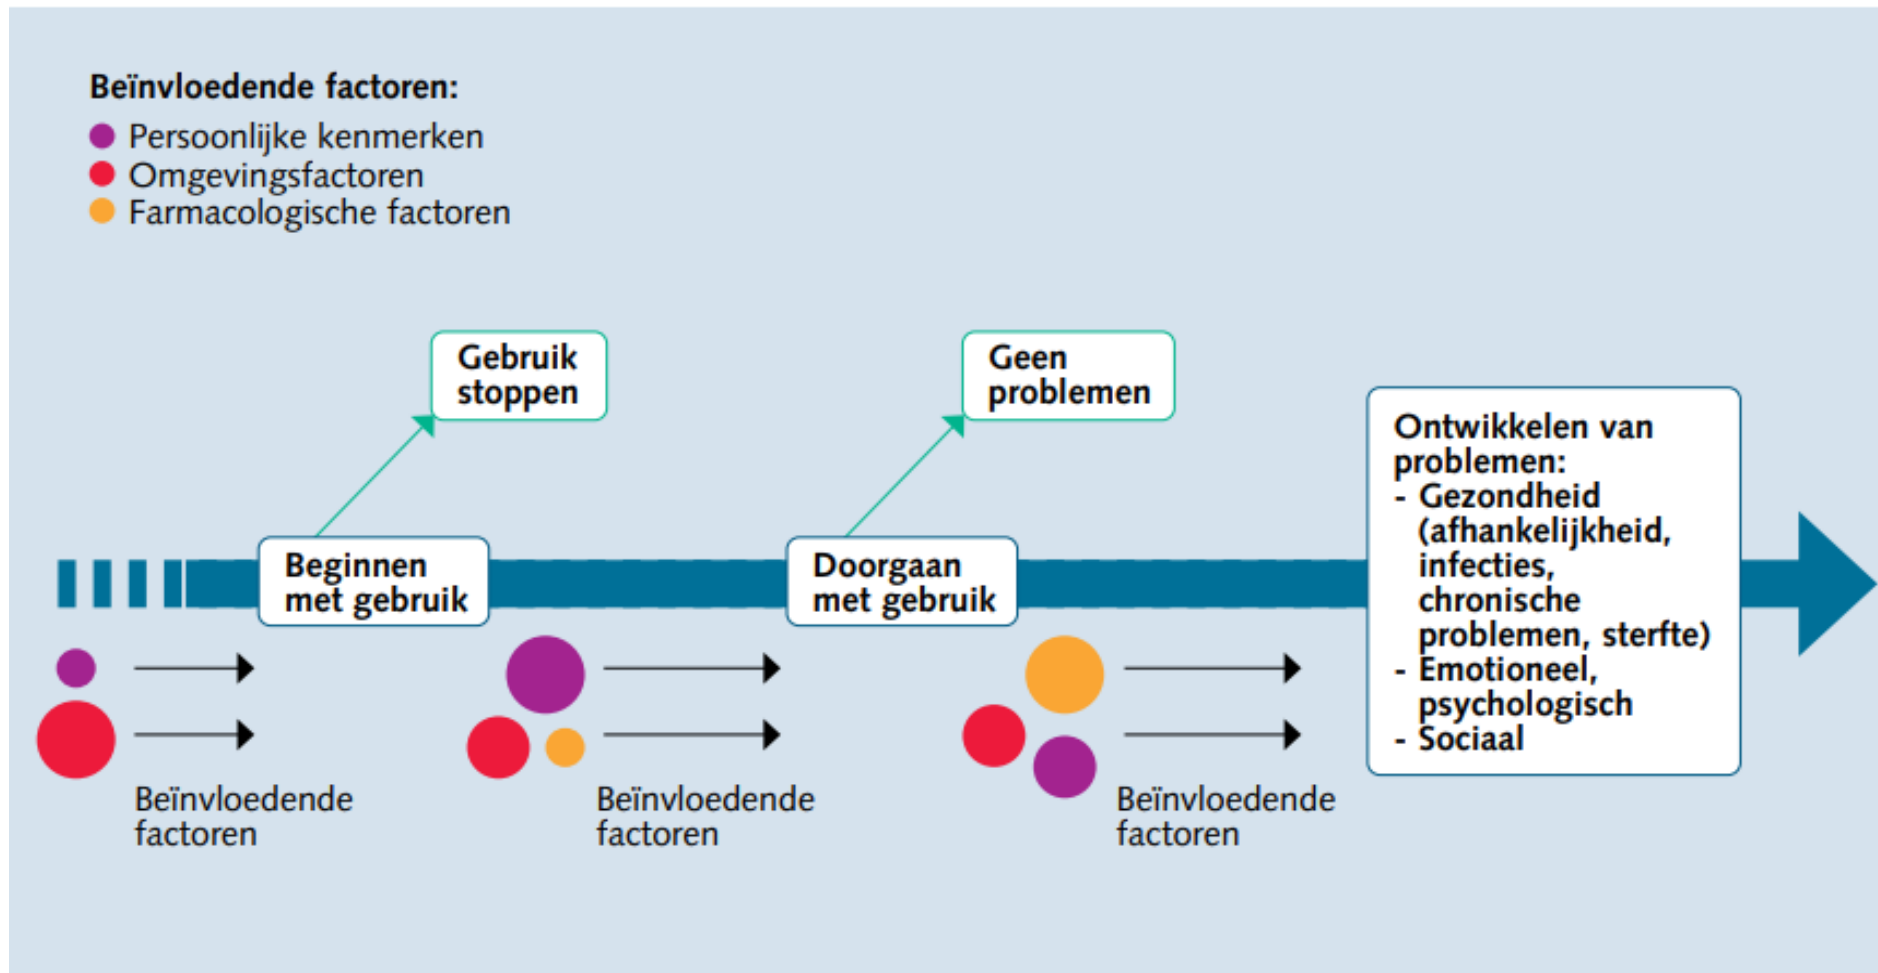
Beïnvloedende factoren:
Persoonlijke kenmerken
Omgevingsfactoren
Farmacologische factoren

Gebruik stoppen

Geen problemen

Beginnen met gebruik

Doorgaan met gebruik

Ontwikkelen van problemen:
- Gezondheid (afhankelijkheid, infecties, chronische problemen, sterfte)
- Emotioneel, psychologisch
- Sociaal

Beïnvloedende factoren

Beïnvloedende factoren

Beïnvloedende factoren